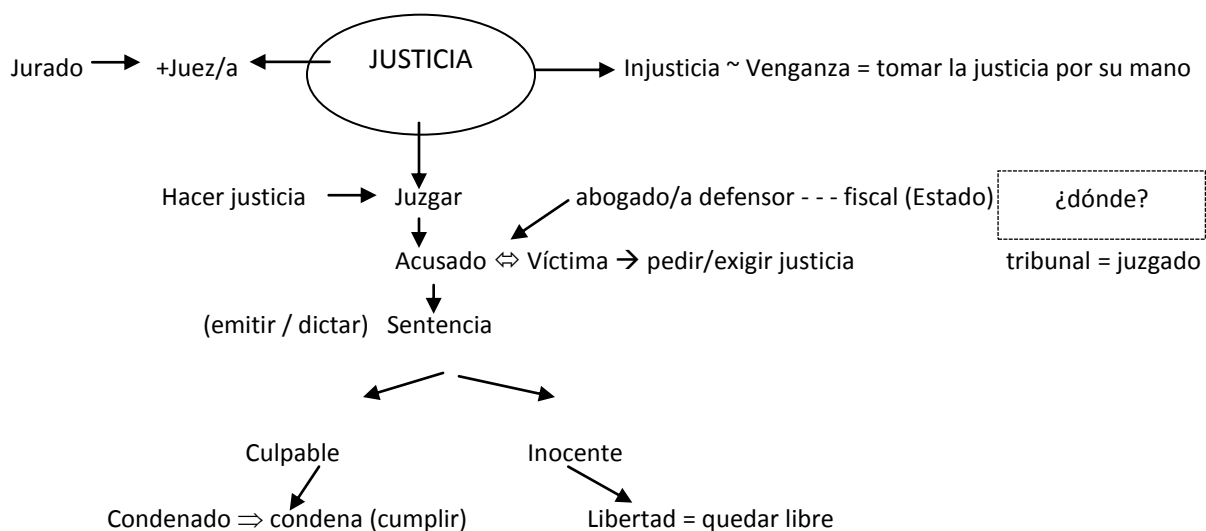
Jurado → +Juez/a ← JUSTICIA → Injusticia ~ Venganza = tomar la justicia por su mano

Hacer justicia → Juzgar

abogado/a defensor - - - fiscal (Estado)

¿dónde?

Acusado ⇔ Víctima → pedir/exigir justicia

tribunal = juzgado

(emitir / dictar) Sentencia

Culpable

Inocente

Condenado ⇒ condena (cumplir)

Libertad = quedar libre